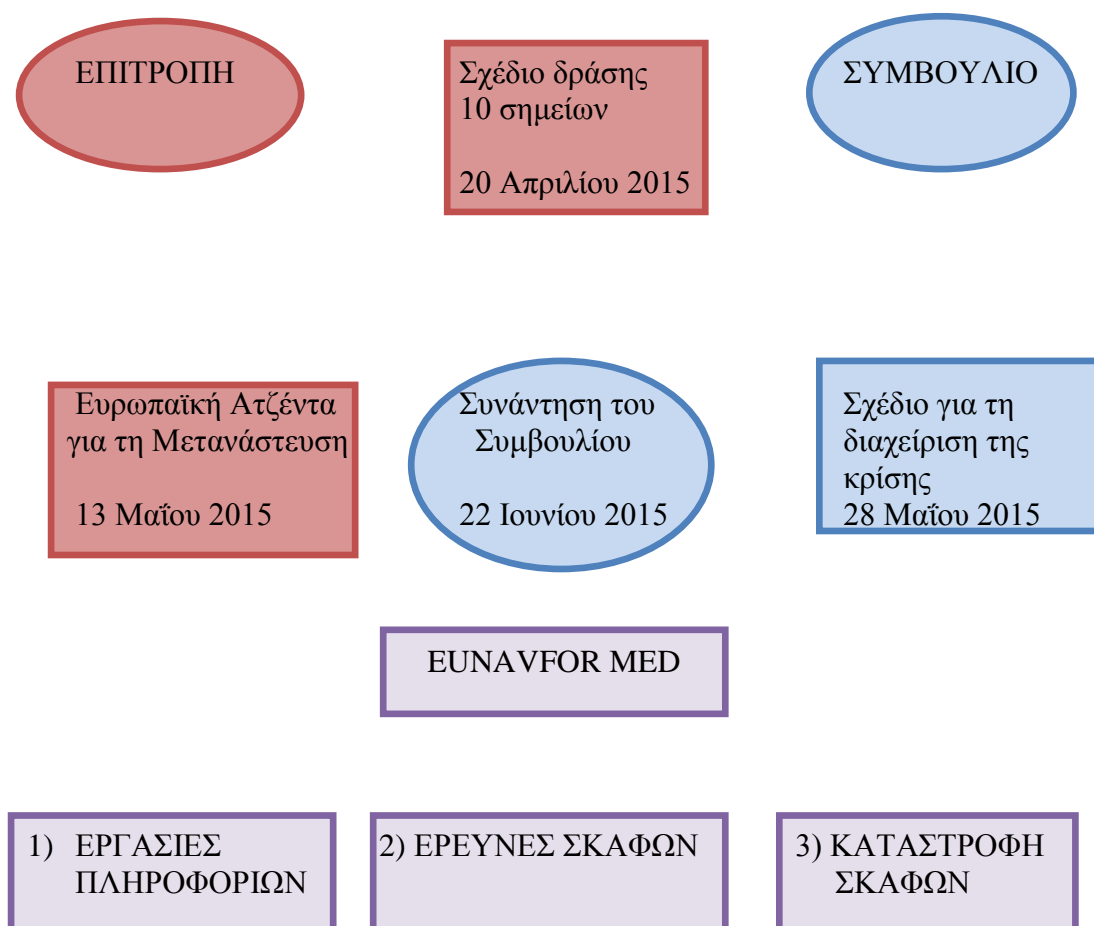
ΕΠΙΤΡΟΠΗ

Σχέδιο δράσης 10 σημείων

20 Απριλίου 2015

ΣΥΜΒΟΥΛΙΟ

Ευρωπαϊκή Ατζέντα για τη Μετανάστευση

13 Μαΐου 2015

Συνάντηση του Συμβουλίου

22 Ιουνίου 2015

Σχέδιο για τη διαχείριση της κρίσης
28 Μαΐου 2015

EUNAVFOR MED

1) ΕΡΓΑΣΙΕΣ ΠΛΗΡΟΦΟΡΙΩΝ

2) ΕΡΕΥΝΕΣ ΣΚΑΦΩΝ

3) ΚΑΤΑΣΤΡΟΦΗ ΣΚΑΦΩΝ